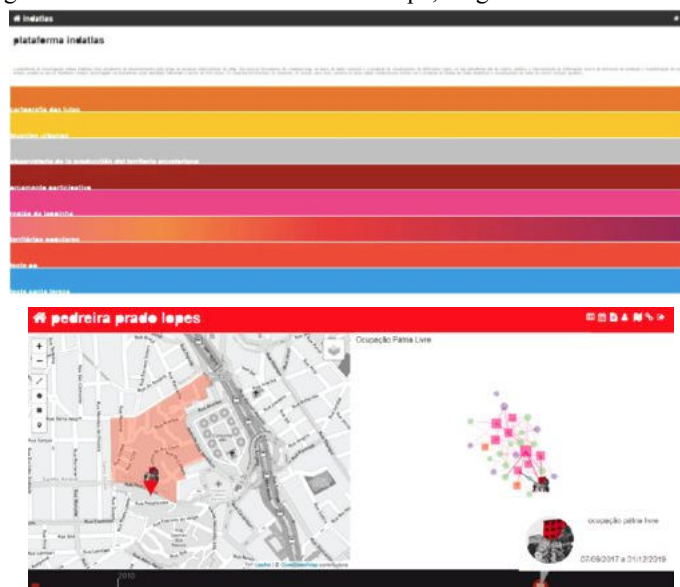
# indatlas

plataforma indatlas

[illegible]

cartografia das lutas

ocupações urbanas

observatório de la producción del territorio encuentro

orçamento participativo

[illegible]

territórios populares

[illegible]

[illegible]

# pedreira prado lopes

Ocupação Pátria Livre

+
−

Leaflet | © OpenStreetMap contributors

ocupação pátria livre

07/09/2017 a 31/12/2019

2010